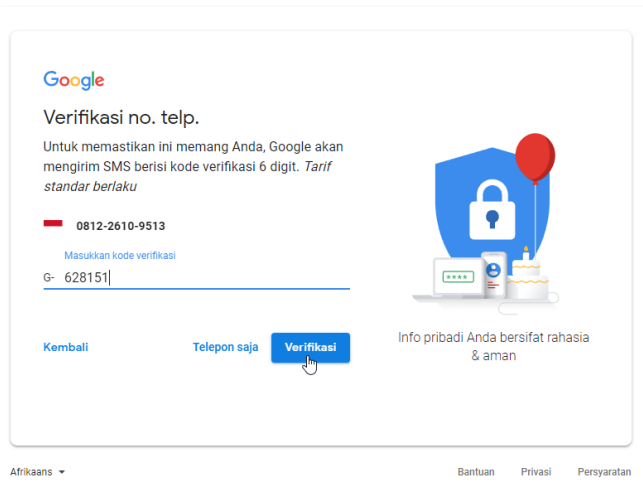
Google

Verifikasi no. telp.

Untuk memastikan ini memang Anda, Google akan mengirim SMS berisi kode verifikasi 6 digit. *Tarif standar berlaku*

0812-2610-9513

Masukkan kode verifikasi

G- 628151

Kembali

Telepon saja

Verifikasi

****

Info pribadi Anda bersifat rahasia & aman

Afrikaans

Bantuan

Privasi

Persyaratan